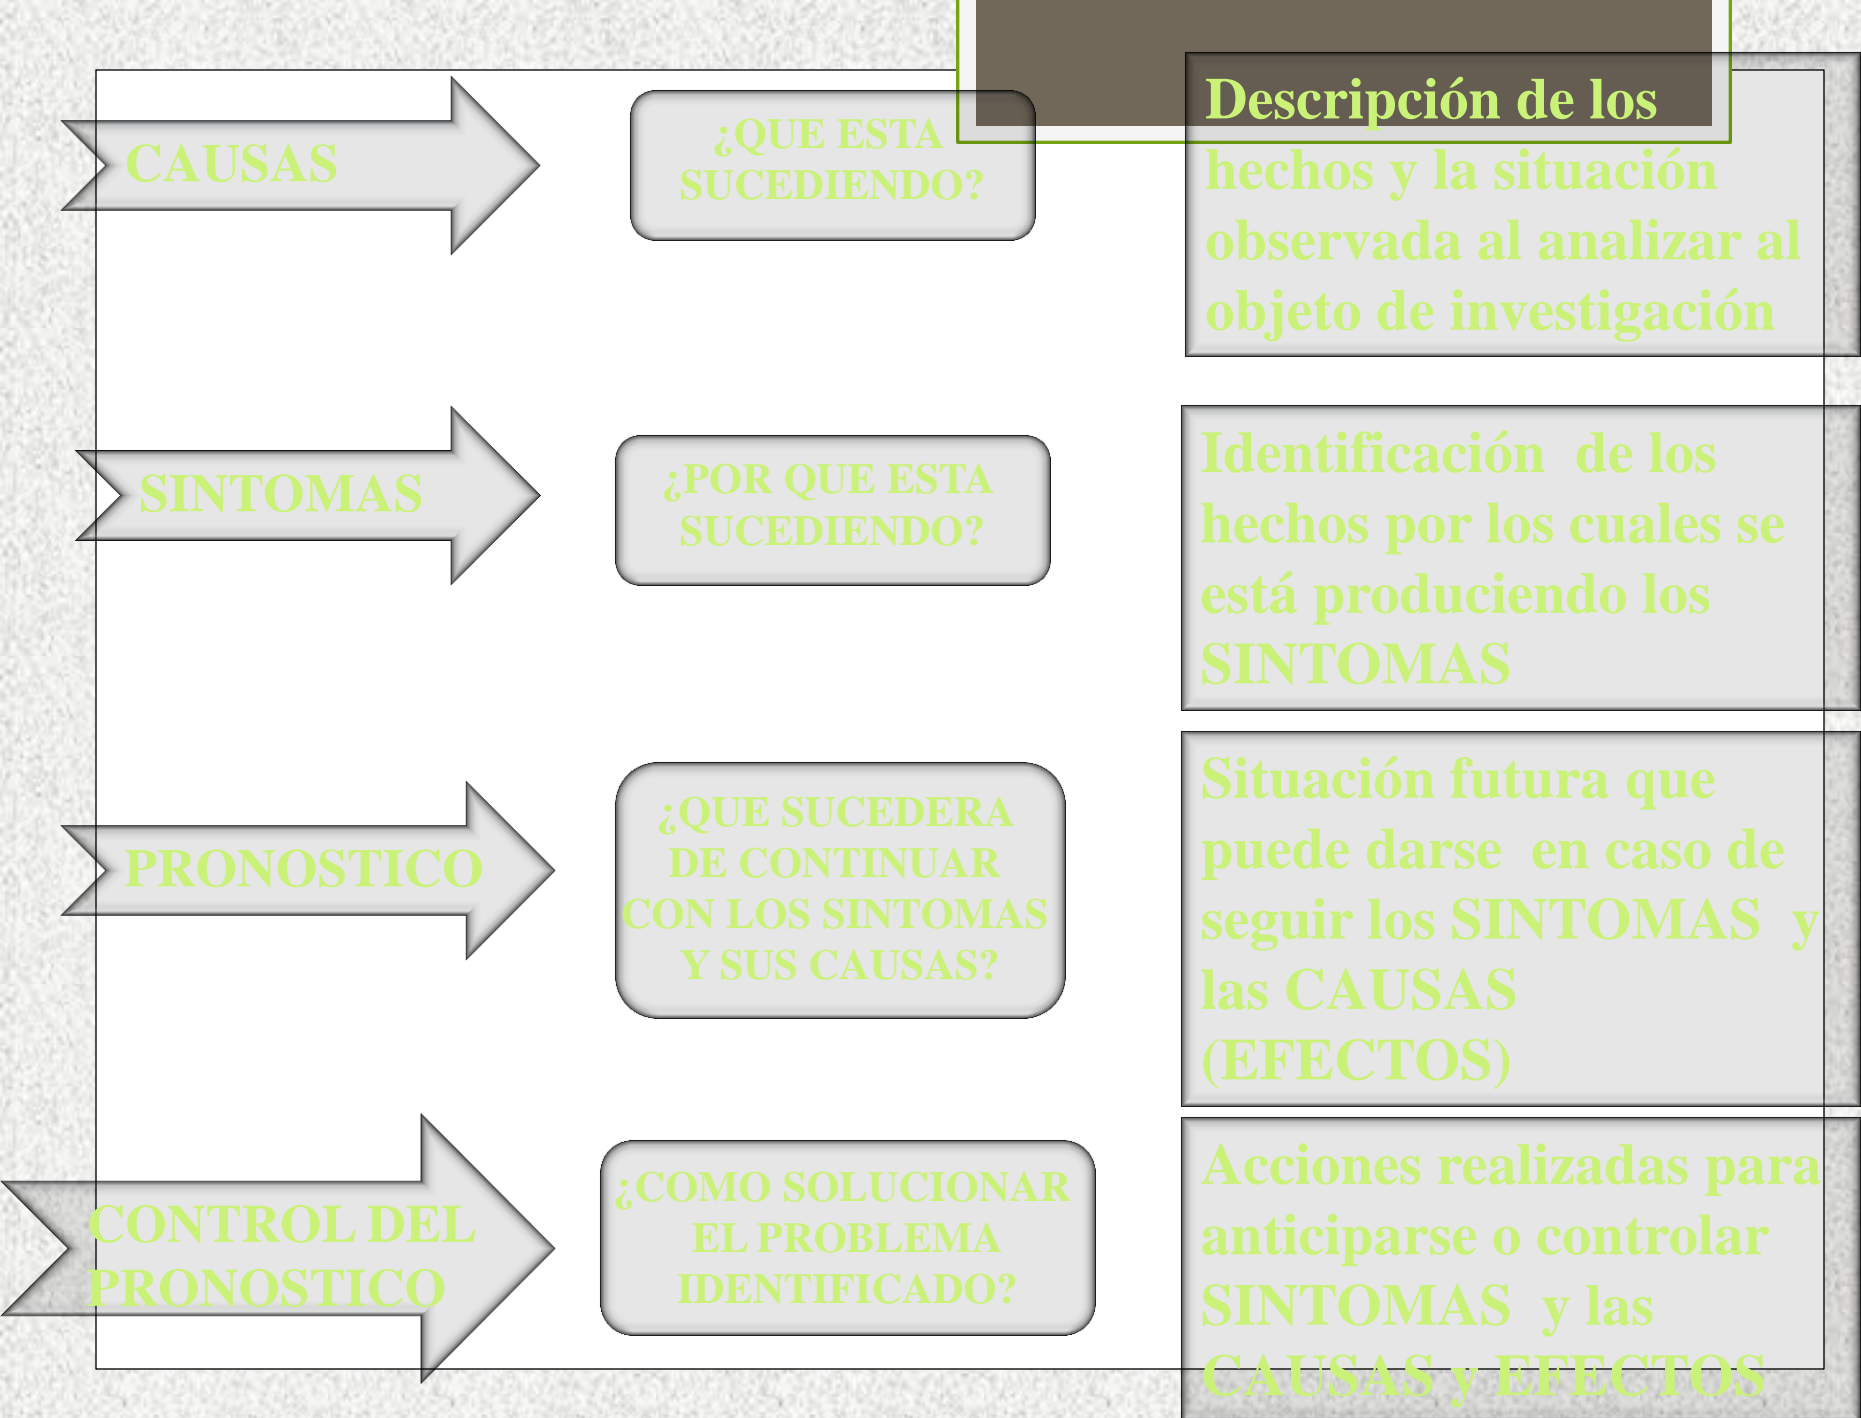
CAUSAS

¿QUE ESTA SUCEDIENDO?

Descripción de los hechos y la situación observada al analizar al objeto de investigación

SINTOMAS

¿POR QUE ESTA SUCEDIENDO?

Identificación de los hechos por los cuales se está produciendo los SINTOMAS

PRONOSTICO

¿QUE SUCEDERA DE CONTINUAR CON LOS SINTOMAS Y SUS CAUSAS?

Situación futura que puede darse en caso de seguir los SINTOMAS y las CAUSAS (EFECTOS)

CONTROL DEL PRONOSTICO

¿COMO SOLUCIONAR EL PROBLEMA IDENTIFICADO?

Acciones realizadas para anticiparse o controlar SINTOMAS y las CAUSAS y EFECTOS